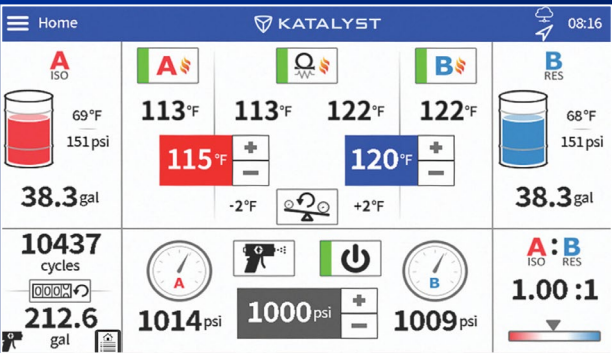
Home
KATALYST
08:16

A
ISO
69°F
151 psi
38.3 gal

A
113°F
113°F
122°F
122°F
115°F
+
−
120°F
+
−
-2°F
+2°F

B
RES
68°F
151 psi
38.3 gal

10437
cycles
000
212.6
gal

A
1014 psi
1000 psi
+
−
B
1009 psi

A:B
ISO RES
1.00 :1